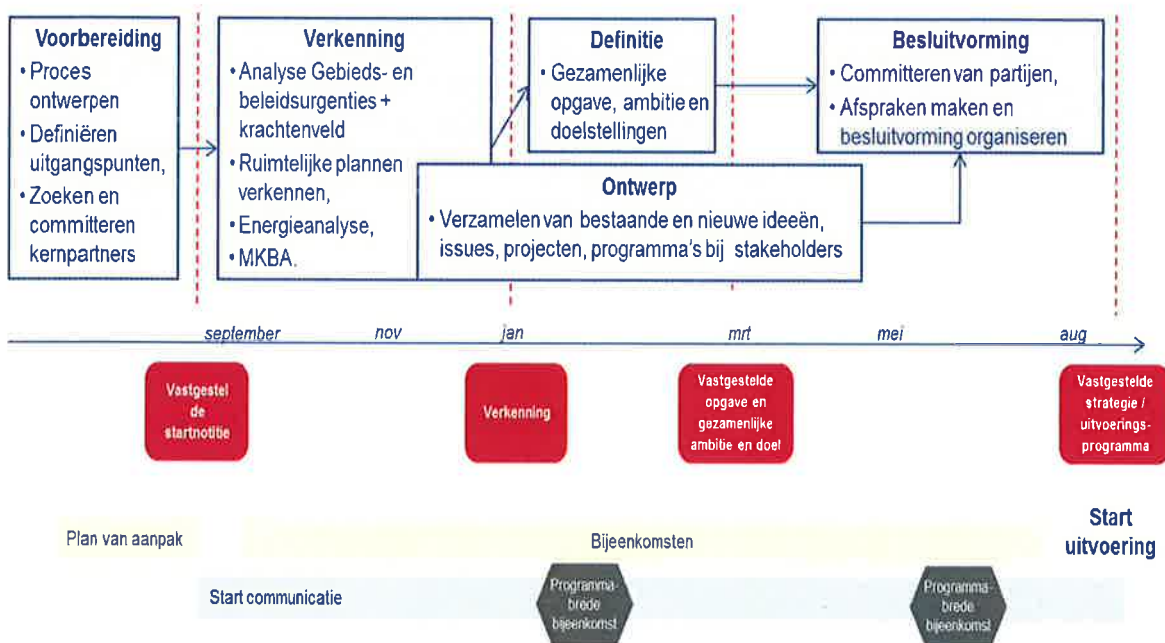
Voorbereiding
• Proces ontwerpen
• Definiëren uitgangspunten,
• Zoeken en committeren kernpartners

Verkenning
• Analyse Gebieds- en beleidsurgenties + krachtenveld
• Ruimtelijke plannen verkennen,
• Energieanalyse,
• MKBA.

Definitie
• Gezamenlijke opgave, ambitie en doelstellingen

Besluitvorming
• Committeren van partijen,
• Afspraken maken en besluitvorming organiseren

Ontwerp
• Verzamelen van bestaande en nieuwe ideeën, issues, projecten, programma's bij stakeholders

september
nov
jan
mrt
mei
aug

Vastgestel de startnotitie

Verkenning

Vastgestelde opgave en gezamenlijke ambitie en doel

Vastgestelde strategie / uitvoerings-programma

Plan van aanpak

Bijeenkomsten

Start uitvoering

Start communicatie

Programma-brede bijeenkomst

Programma-brede bijeenkomst